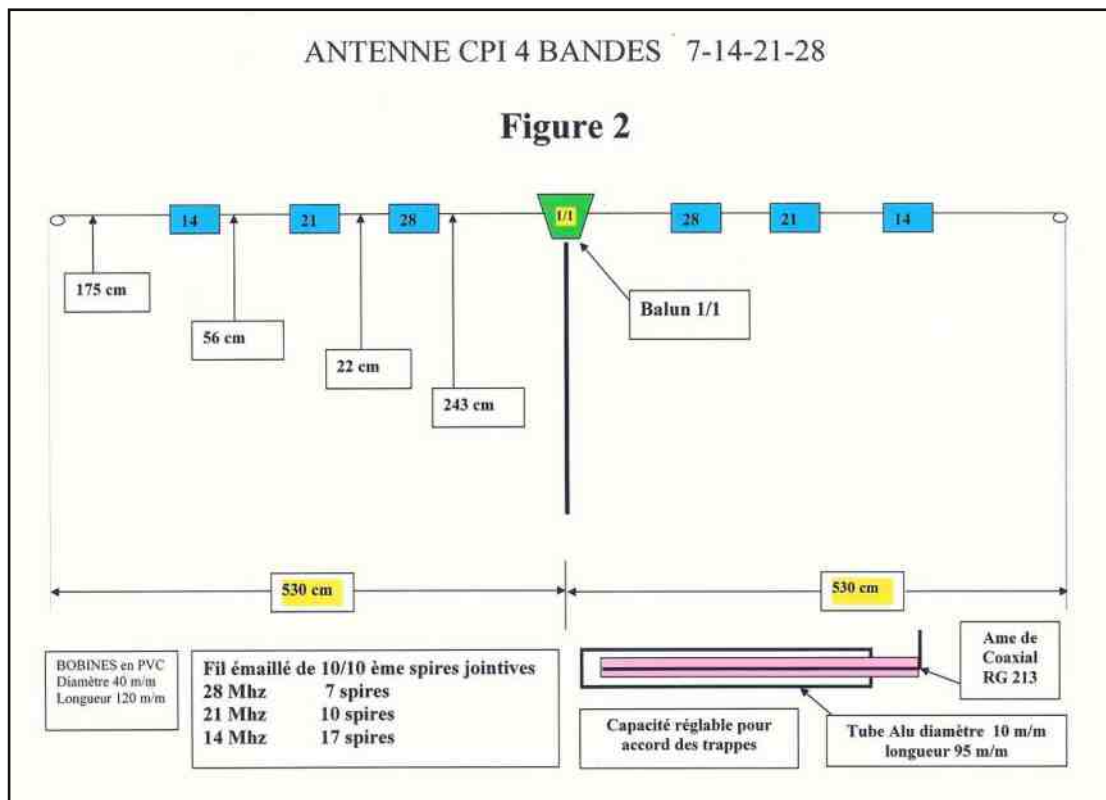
ANTENNE CPI 4 BANDES 7-14-21-28

Figure 2

14

21

28

1/1

28

21

14

175 cm

56 cm

22 cm

243 cm

Balun 1/1

530 cm

530 cm

BOBINES en PVC
Diamètre 40 m/m
Longueur 120 m/m

Fil émaillé de 10/10 ème spires jointives
28 Mhz 7 spires
21 Mhz 10 spires
14 Mhz 17 spires

Ame de Coaxial RG 213

Capacité réglable pour accord des trappes

Tube Alu diamètre 10 m/m
longueur 95 m/m